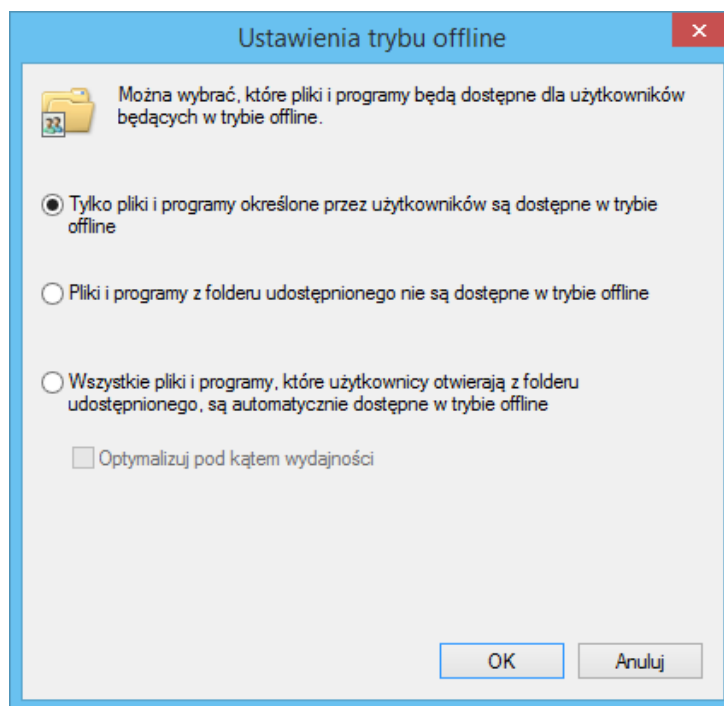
Ustawienia trybu offline

Można wybrać, które pliki i programy będą dostępne dla użytkowników będących w trybie offline.

Tylko pliki i programy określone przez użytkowników są dostępne w trybie offline

Pliki i programy z folderu udostępnionego nie są dostępne w trybie offline

Wszystkie pliki i programy, które użytkownicy otwierają z folderu udostępnionego, są automatycznie dostępne w trybie offline

Optymalizuj pod kątem wydajności

OK

Anuluj